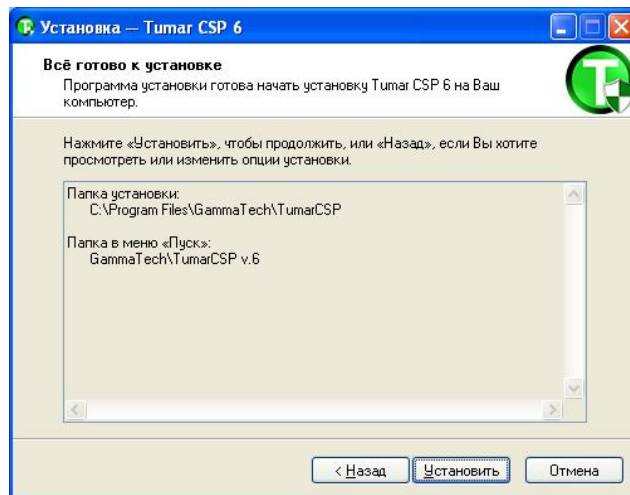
Установка — Tumar CSP 6

Всё готово к установке
Программа установки готова начать установку Tumar CSP 6 на Ваш компьютер.

Нажмите «Установить», чтобы продолжить, или «Назад», если Вы хотите просмотреть или изменить опции установки.

Папка установки:
C:\Program Files\GammaTech\TumarCSP

Папка в меню «Пуск»:
GammaTech\TumarCSP v.6

< Назад
Установить
Отмена